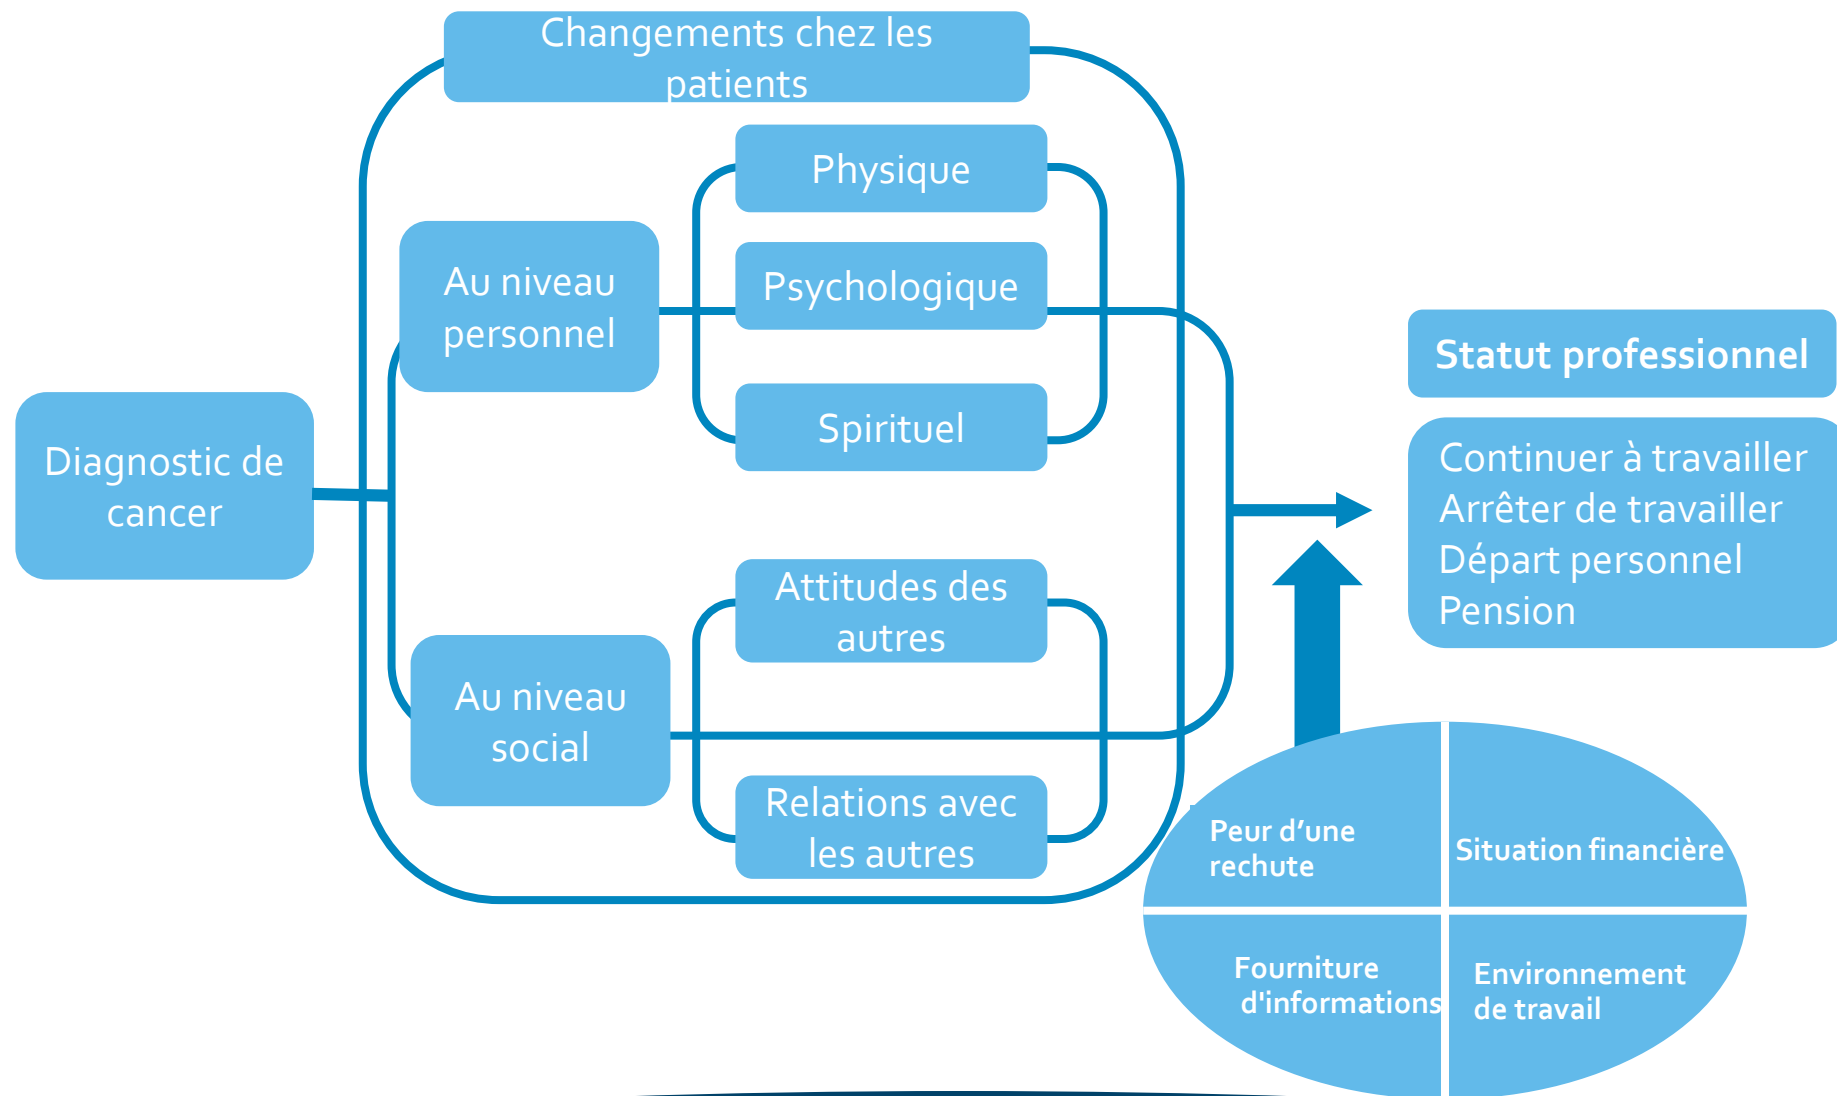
Diagnostic de cancer

Changements chez les patients

Au niveau personnel

Physique

Psychologique

Spirituel

Au niveau social

Attitudes des autres

Relations avec les autres

Statut professionnel

Continuer à travailler
Arrêter de travailler
Départ personnel
Pension

Peur d’une rechute

Situation financière

Fourniture d'informations

Environnement de travail